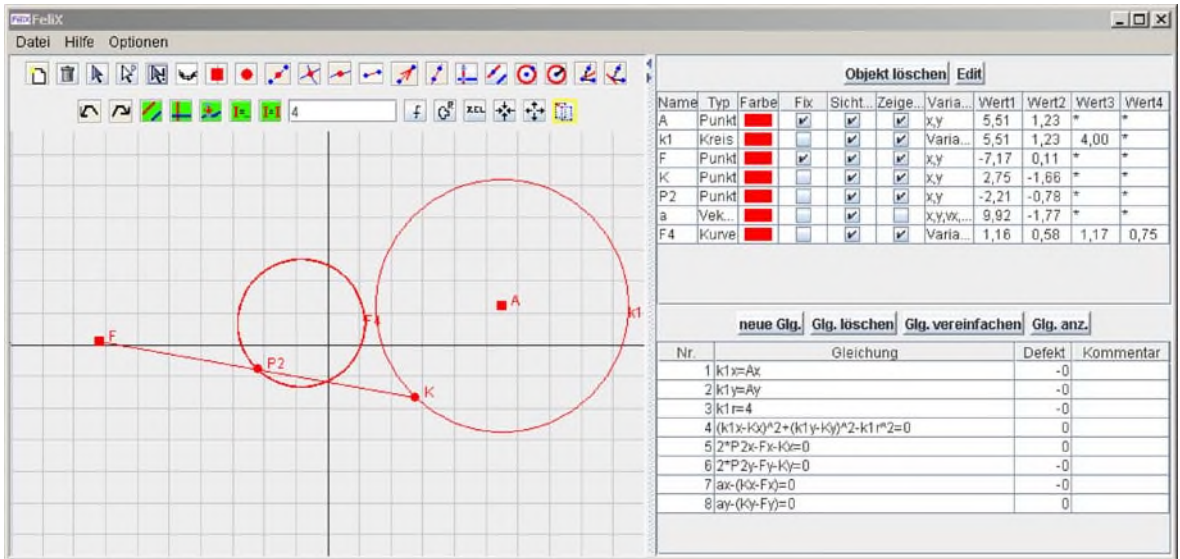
FeliX

Datei Hilfe Optionen

4

Objekt löschen Edit

| Name | Typ | Farbe | Fix | Sicht... | Zeige... | Varia... | Wert1 | Wert2 | Wert3 | Wert4 |
|---|---|---|---|---|---|---|---|---|---|---|
| A | Punkt | | ✔ | ✔ | ✔ | x,y | 5,51 | 1,23 | * | * |
| k1 | Kreis | | | ✔ | ✔ | Varia... | 5,51 | 1,23 | 4,00 | * |
| F | Punkt | | ✔ | ✔ | ✔ | x,y | -7,17 | 0,11 | * | * |
| K | Punkt | | | ✔ | ✔ | x,y | 2,75 | -1,66 | * | * |
| P2 | Punkt | | | ✔ | ✔ | x,y | -2,21 | -0,78 | * | * |
| a | Vek... | | | ✔ | | x,y,vx,... | 9,92 | -1,77 | * | * |
| F4 | Kurve | | | ✔ | ✔ | Varia... | 1,16 | 0,58 | 1,17 | 0,75 |

neue Glg. Glg. löschen Glg. vereinfachen Glg. anz.

| Nr. | Gleichung | Defekt | Kommentar |
|---|---|---|---|
| 1 | k1x=Ax | -0 | |
| 2 | k1y=Ay | -0 | |
| 3 | k1r=4 | -0 | |
| 4 | (k1x-Kx)^2+(k1y-Ky)^2-k1r^2=0 | 0 | |
| 5 | 2*P2x-Fx-Kx=0 | 0 | |
| 6 | 2*P2y-Fy-Ky=0 | 0 | |
| 7 | ax-(Kx-Fx)=0 | -0 | |
| 8 | ay-(Ky-Fy)=0 | 0 | |

F
P2
F4
A
k1
K